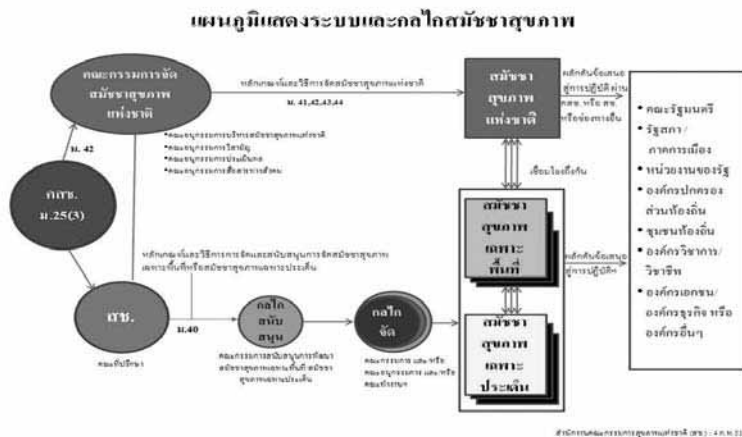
แผนภูมิแสดงระบบและกลไกสมัชชาสุขภาพ

คณะกรรมการจัดสมัชชาสุขภาพแห่งชาติ

หลักเกณฑ์และวิธีการจัดสมัชชาสุขภาพแห่งชาติ

ม. 41,42,43,44

สมัชชาสุขภาพแห่งชาติ

หลักดันข้อเสนอสู่การปฏิบัติผ่าน คสช. หรือ สช. หรือช่องทางอื่น

ม. 42

•คณะอนุกรรมการบริหารสมัชชาสุขภาพแห่งชาติ
•คณะอนุกรรมการวิชาการ
•คณะอนุกรรมการประเมินผล
•คณะอนุกรรมการสื่อสารการสังคม

กคช. ม.25(3)

เชื่อมโยงถึงกัน

สมัชชาสุขภาพเฉพาะพื้นที่

หลักเกณฑ์และวิธีการการจัดและสนับสนุนการจัดสมัชชาสุขภาพเฉพาะพื้นที่หรือสมัชชาสุขภาพเฉพาะประเด็น

ผลักดันข้อเสนอสู่การปฏิบัติ

สช.

ม.40

คณะที่ปรึกษา

กลไกสนับสนุน

คณะกรรมการสนับสนุนการพัฒนาสมัชชาสุขภาพเฉพาะพื้นที่ สมัชชาสุขภาพเฉพาะประเด็น

กลไกจัด

คณะกรรมการ และ/หรือ คณะอนุกรรมการ และ/หรือ คณะทำงาน

สมัชชาสุขภาพเฉพาะประเด็น

• คณะรัฐมนตรี
• รัฐสภา/ ภาคการเมือง
• หน่วยงานของรัฐ
• องค์กรปกครองส่วนท้องถิ่น
• ชุมชนท้องถิ่น
• องค์กรวิชาการ/ วิชาชีพ
• องค์กรเอกชน/ องค์กรธุรกิจ หรือ องค์กรอื่นๆ

สำนักงานคณะกรรมการสุขภาพแห่งชาติ (สช.) : 4.ก.ค.53